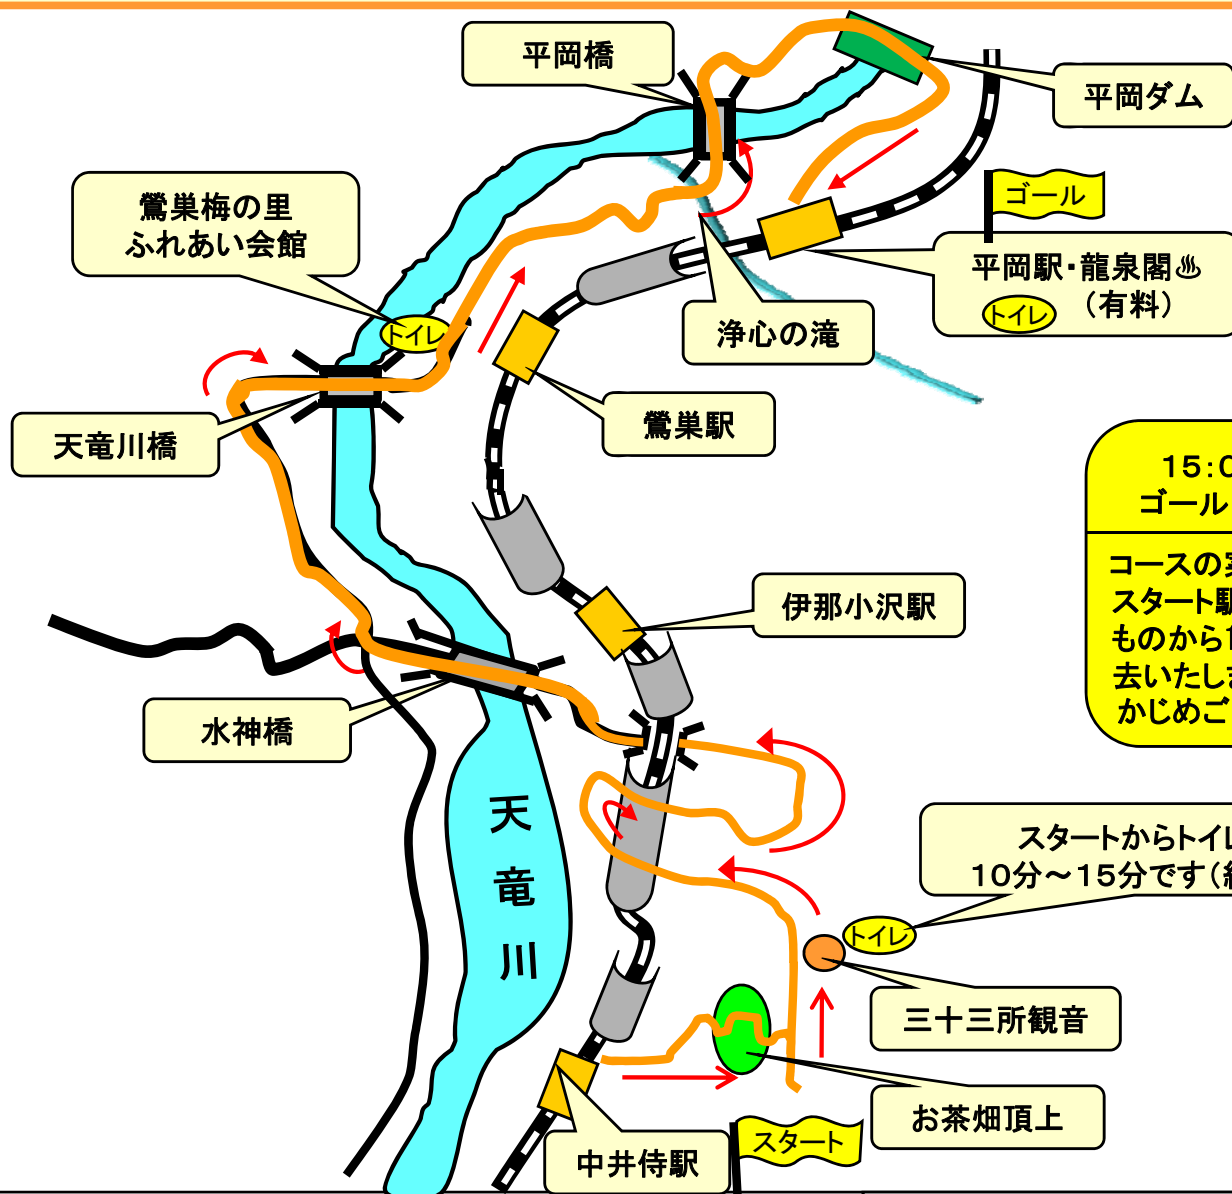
平岡橋

平岡ダム

ゴール

鶯巣梅の里
ふれあい会館

トイレ

平岡駅・龍泉閣♨
トイレ （有料）

浄心の滝

天竜川橋

鶯巣駅

15:0
ゴール

コースの
スタート
ものから
去いたし
かじめご

伊那小沢駅

水神橋

天
竜
川

スタートからトイ
10分～15分です（

トイレ

三十三所観音

お茶畑頂上

スタート

中井侍駅